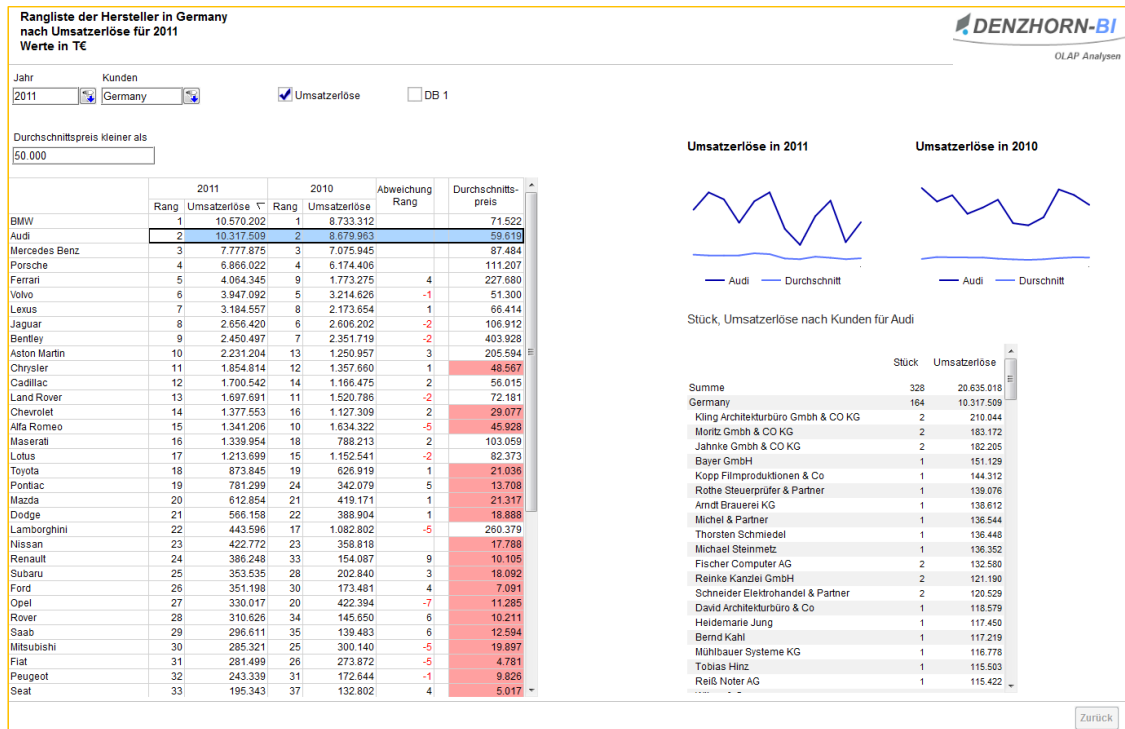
Rangliste der Hersteller in Germany
nach Umsatzerlöse für 2011
Werte in T€

DENZHORN-BI
OLAP Analysen

Jahr
2011

Kunden
Germany

Umsatzerlöse

DB 1

Durchschnittspreis kleiner als
50.000

| | 2011 | | 2010 | | Abweichung Rang | Durchschnitts-preis |
|---|---|---|---|---|---|---|
| | Rang | Umsatzerlöse | Rang | Umsatzerlöse | | |
| BMW | 1 | 10.570.202 | 1 | 8.733.312 | | 71.522 |
| Audi | 2 | 10.317.509 | 2 | 8.679.963 | | 59.619 |
| Mercedes Benz | 3 | 7.777.875 | 3 | 7.075.945 | | 87.484 |
| Porsche | 4 | 6.866.022 | 4 | 6.174.406 | | 111.207 |
| Ferrari | 5 | 4.064.345 | 9 | 1.773.275 | 4 | 227.680 |
| Volvo | 6 | 3.947.092 | 5 | 3.214.626 | -1 | 51.300 |
| Lexus | 7 | 3.184.557 | 8 | 2.173.654 | 1 | 66.414 |
| Jaguar | 8 | 2.656.420 | 6 | 2.606.202 | -2 | 106.912 |
| Bentley | 9 | 2.450.497 | 7 | 2.351.719 | -2 | 403.928 |
| Aston Martin | 10 | 2.231.204 | 13 | 1.250.957 | 3 | 205.594 |
| Chrysler | 11 | 1.854.814 | 12 | 1.357.660 | 1 | 48.567 |
| Cadillac | 12 | 1.700.542 | 14 | 1.166.475 | 2 | 56.015 |
| Land Rover | 13 | 1.697.691 | 11 | 1.520.786 | -2 | 72.181 |
| Chevrolet | 14 | 1.377.553 | 16 | 1.127.309 | 2 | 29.077 |
| Alfa Romeo | 15 | 1.341.206 | 10 | 1.634.322 | -5 | 45.928 |
| Maserati | 16 | 1.339.954 | 18 | 788.213 | 2 | 103.059 |
| Lotus | 17 | 1.213.699 | 15 | 1.152.541 | -2 | 82.373 |
| Toyota | 18 | 873.845 | 19 | 626.919 | 1 | 21.036 |
| Pontiac | 19 | 781.299 | 24 | 342.079 | 5 | 13.708 |
| Mazda | 20 | 612.854 | 21 | 419.171 | 1 | 21.317 |
| Dodge | 21 | 566.158 | 22 | 388.904 | 1 | 18.888 |
| Lamborghini | 22 | 443.596 | 17 | 1.082.802 | -5 | 260.379 |
| Nissan | 23 | 422.772 | 23 | 358.818 | | 17.788 |
| Renault | 24 | 386.248 | 33 | 154.087 | 9 | 10.105 |
| Subaru | 25 | 353.535 | 28 | 202.840 | 3 | 18.092 |
| Ford | 26 | 351.198 | 30 | 173.481 | 4 | 7.091 |
| Opel | 27 | 330.017 | 20 | 422.394 | -7 | 11.285 |
| Rover | 28 | 310.626 | 34 | 145.650 | 6 | 10.211 |
| Saab | 29 | 296.611 | 35 | 139.483 | 6 | 12.594 |
| Mitsubishi | 30 | 285.321 | 25 | 300.140 | -5 | 19.897 |
| Fiat | 31 | 281.499 | 26 | 273.872 | -5 | 4.781 |
| Peugeot | 32 | 243.339 | 31 | 172.644 | -1 | 9.826 |
| Seat | 33 | 195.343 | 37 | 132.802 | 4 | 5.017 |

Umsatzerlöse in 2011
Audi — Durchschnitt

Umsatzerlöse in 2010
Audi — Durchschnitt

Stück, Umsatzerlöse nach Kunden für Audi

| | Stück | Umsatzerlöse |
|---|---|---|
| Summe | 328 | 20.635.018 |
| Germany | 164 | 10.317.509 |
| Kling Architekturbüro Gmbh & CO KG | 2 | 210.044 |
| Moritz GmbH & CO KG | 2 | 183.172 |
| Jahnke Gmbh & CO KG | 2 | 182.205 |
| Bayer GmbH | 1 | 151.129 |
| Kopp Filmproduktionen & Co | 1 | 144.312 |
| Rothe Steuerprüfer & Partner | 1 | 139.076 |
| Arndt Brauerei KG | 1 | 138.612 |
| Michel & Partner | 1 | 136.544 |
| Thorsten Schmiedel | 1 | 136.448 |
| Michael Steinmetz | 1 | 136.352 |
| Fischer Computer AG | 2 | 132.580 |
| Reinke Kanzlei GmbH | 2 | 121.190 |
| Schneider Elektrohandel & Partner | 2 | 120.529 |
| David Architekturbüro & Co | 1 | 118.579 |
| Heidemarie Jung | 1 | 117.450 |
| Bernd Kahl | 1 | 117.219 |
| Mühlbauer Systeme KG | 1 | 116.778 |
| Tobias Hinz | 1 | 115.503 |
| Reiß Noter AG | 1 | 115.422 |

Zurück